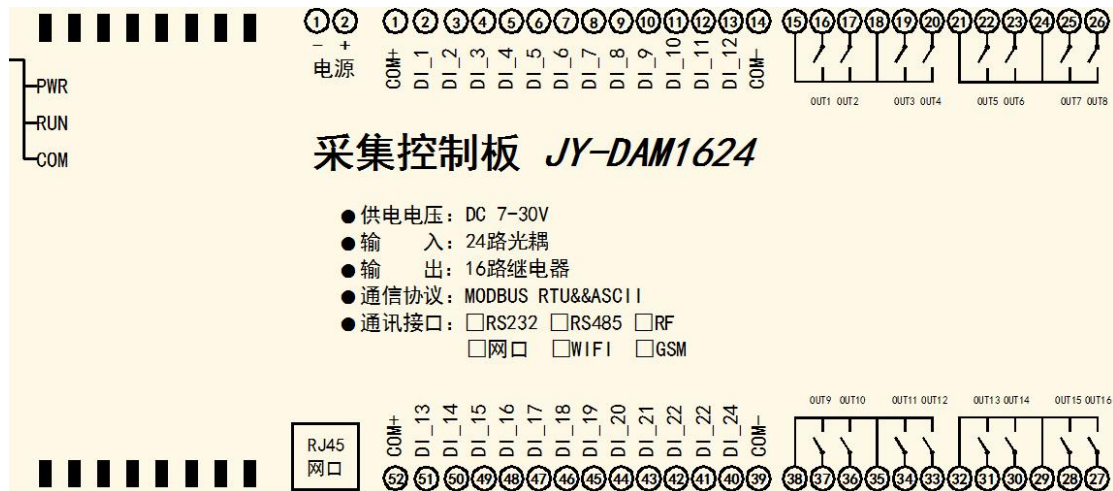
①②
− +
电源

①②③④⑤⑥⑦⑧⑨⑩⑪⑫⑬⑭
COM+ DI_1 DI_2 DI_3 DI_4 DI_5 DI_6 DI_7 DI_8 DI_9 DI_10 DI_11 DI_12 COM−

⑮⑯⑰⑱⑲⑳㉑㉒㉓㉔㉕㉖
OUT1 OUT2 OUT3 OUT4 OUT5 OUT6 OUT7 OUT8

PWR
RUN
COM

采集控制板 JY-DAM1624

● 供电电压：DC 7-30V
● 输 入：24路光耦
● 输 出：16路继电器
● 通信协议：MODBUS RTU&&ASCII
● 通讯接口：□RS232 □RS485 □RF
□网口 □WIFI □GSM

OUT9 OUT10 OUT11 OUT12 OUT13 OUT14 OUT15 OUT16

RJ45
网口

COM+ DI_13 DI_14 DI_15 DI_16 DI_17 DI_18 DI_19 DI_20 DI_21 DI_22 DI_22 DI_24 COM−
㊿⑸⑸㊿
52 51 50 49 48 47 46 45 44 43 42 41 40 39 38 37 36 35 34 33 32 31 30 29 28 27